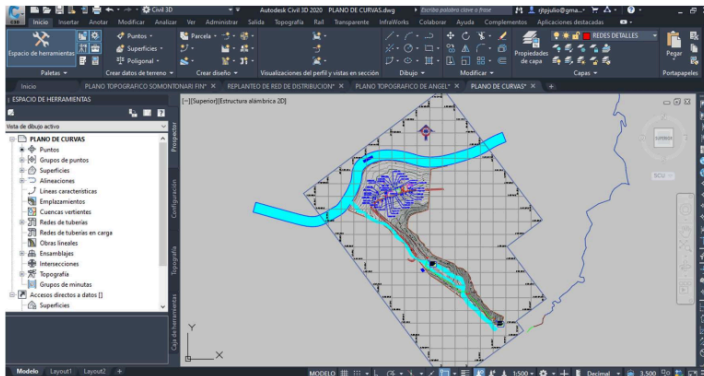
Civil 3D
Autodesk Civil 3D 2020 PLANO DE CURVAS.dwg
Escriba palabra clave o frase
rjbjulio@gma...
Inicio Insertar Anotar Modificar Analizar Ver Administrar Salida Topografía Rail Transparente InfraWorks Colaborar Ayuda Complementos Aplicaciones destacadas
Espacio de herramientas
Puntos
Superficies
Polígonal
Parcela
Propiedades de capa
REDES DETALLES
Pegar
Paletas
Crear datos de terreno
Crear diseño
Visualizaciones del perfil y vistas en sección
Dibujo
Modificar
Capas
Portapapeles
Inicio
PLANO TOPOGRAFICO SOMONTONARI FIN*
REPLANTEO DE RED DE DISTRIBUCION*
PLANO TOPOGRAFICO DE ANGEL*
PLANO DE CURVAS*
ESPACIO DE HERRAMIENTAS
Vista de dibujo activo
PLANO DE CURVAS
Puntos
Grupos de puntos
Superficies
Alineaciones
Líneas características
Emplazamientos
Cuencas vertientes
Redes de tuberías
Redes de tuberías en carga
Obras lineales
Ensamblajes
Intersecciones
Topografía
Grupos de minutas
Accesos directos a datos []
Superficies
Prospector
Configuración
Topografía
Caja de herramientas
[-][Superior][Estructura alámbrica 2D]
SCU
Y
X
Modelo
Layout1
Layout2
MODELO
1:500
Decimal
3.500